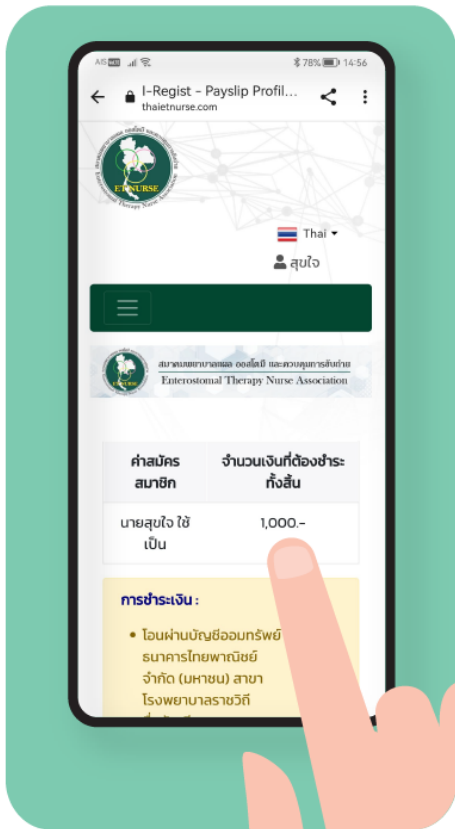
AIS 78% 14:56

I-Regist - Payslip Profil...
thaietnurse.com

ET NURSE
Enterostomal Therapy Nurse Association

Thai

สุขใจ

สมาคมพยาบาลแผล ออสโตมี และควบคุมการขับถ่าย
Enterostomal Therapy Nurse Association

| ค่าสมัครสมาชิก | จำนวนเงินที่ต้องชำระทั้งสิ้น |
|---|---|
| นายสุขใจ ใช้เป็น | 1,000.- |

การชำระเงิน :

• โอนผ่านบัญชีออมทรัพย์ ธนาคารไทยพาณิชย์ จำกัด (มหาชน) สาขาโรงพยาบาลราชวิถี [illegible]